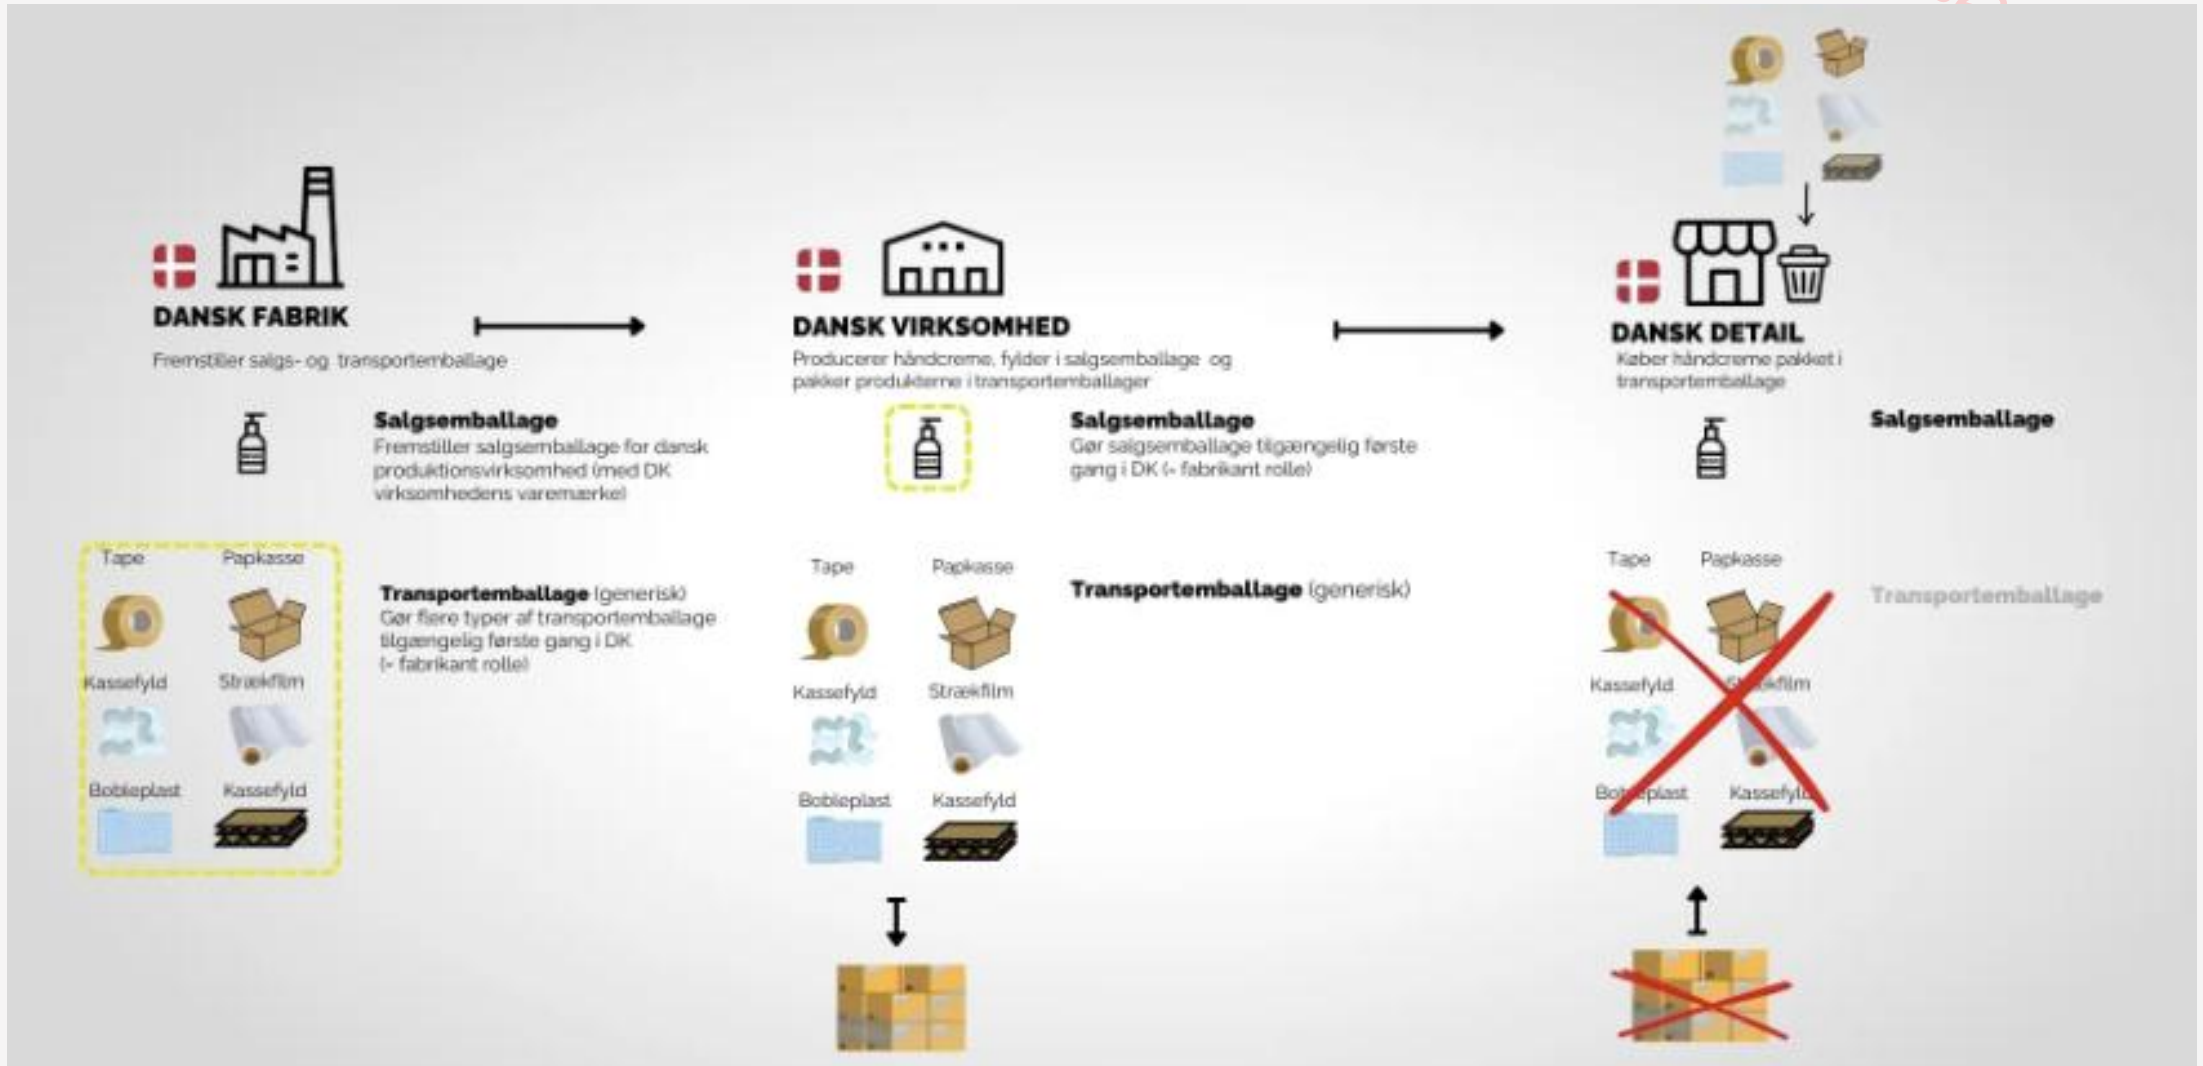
DANSK FABRIK

Fremstiller salgs- og transportemballage

Salgsemballage
Fremstiller salgsemballage for dansk produktionsvirksomhed (med DK virksomhedens varemærke)

Tape
Papkasse
Kassefyld
Strækfilm
Bobleplast
Kassefyld

Transportemballage (generisk)
Gør flere typer af transportemballage tilgængelig første gang i DK (= fabrikant rolle)

DANSK VIRKSOMHED

Producerer håndcreme, fylder i salgsemballage og pakker produkterne i transportemballager

Salgsemballage
Gør salgsemballage tilgængelig første gang i DK (= fabrikant rolle)

Tape
Papkasse
Kassefyld
Strækfilm
Bobleplast
Kassefyld

Transportemballage (generisk)

DANSK DETAIL

Køber håndcreme pakket i transportemballage

Salgsemballage

Tape
Papkasse
Kassefyld
Strækfilm
Bobleplast
Kassefyld

Transportemballage